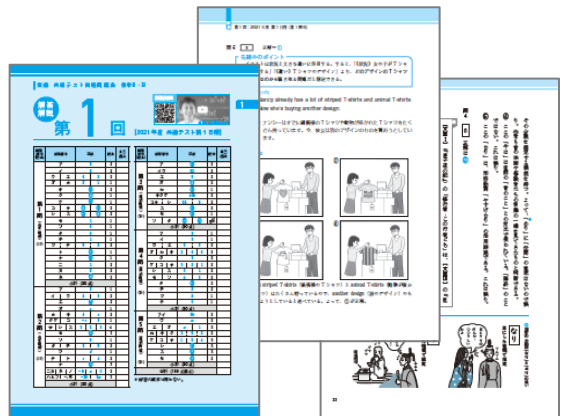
第1回

[2021年度 共通テスト第1日程]

解答解説

1

問6 ⑧ 正解…②

fancy already has a lot of striped T-shirts and animal T-shirts.
she's buying another design.

striped T-shirts (縞模様のTシャツ) と animal T-shirts (動物のTシャツ)

問4 ⑧ 正解…②